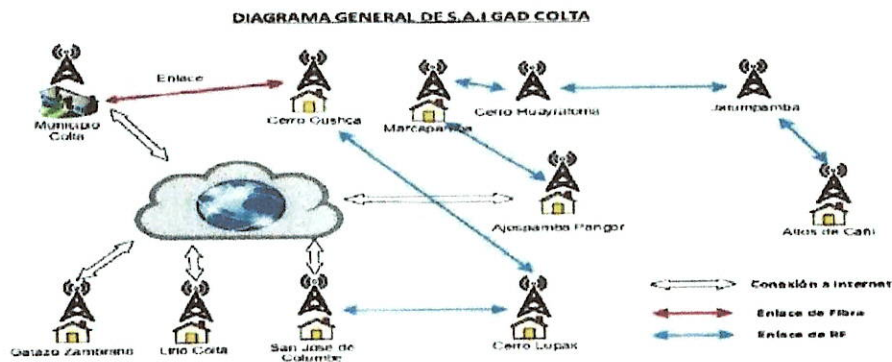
DIAGRAMA GENERAL DE S.A.I GAD COLTA

Enlace

Municipio Colta

Cerro Cushca

Marcapamba

Cerro Huayraloma

Jatumpamba

Ajospamba Pangor

Altos de Cañi

Gatazo Zambrano

Llio Colta

San Jose de Columbe

Cerro Lupax

Conexión a Internet

Enlace de Fibra

Enlace de RF